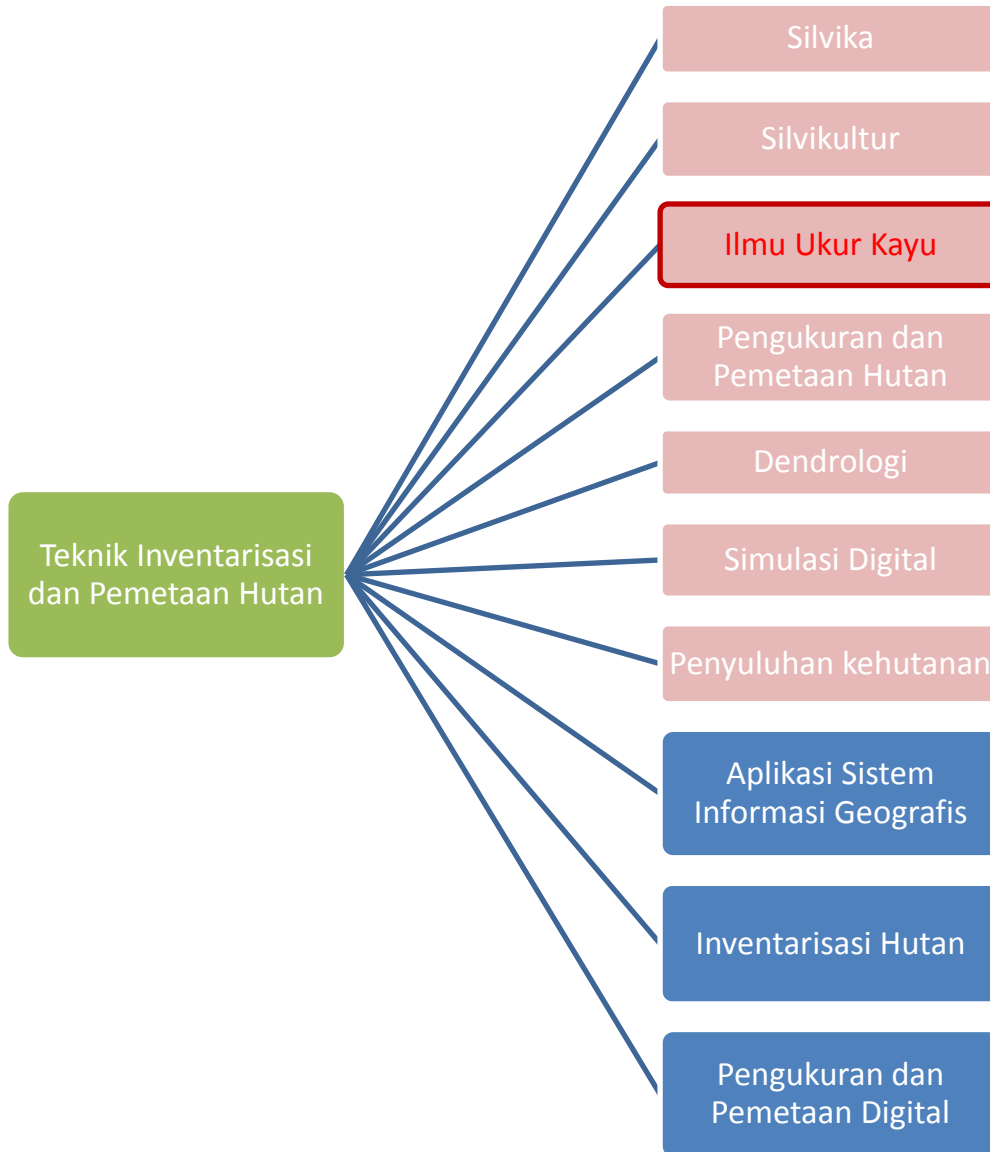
Teknik Inventarisasi dan Pemetaan Hutan

Silvika

Silvikultur

Ilmu Ukur Kayu

Pengukuran dan Pemetaan Hutan

Dendrologi

Simulasi Digital

Penyuluhan kehutanan

Aplikasi Sistem Informasi Geografis

Inventarisasi Hutan

Pengukuran dan Pemetaan Digital